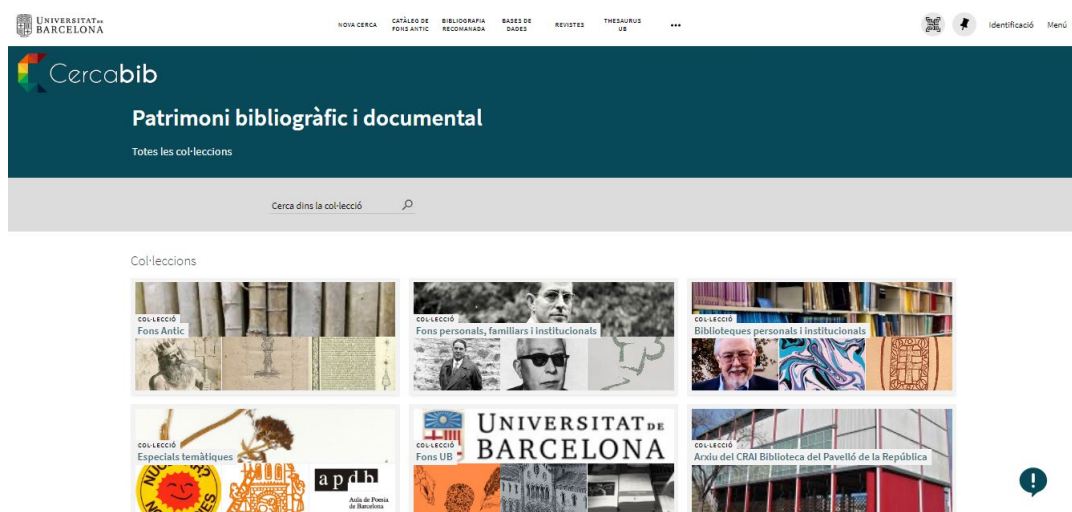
UNIVERSITAT DE BARCELONA

NOVA CERCA
CATÀLEG DE FONS ANTIC
BIBLIOGRAFIA RECOMANADA
BASES DE DADES
REVISTES
THESAURUS UB
•••

Identificació
Menú

Cercabib

Patrimoni bibliogràfic i documental

Totes les col·leccions

Cerca dins la col·lecció

Col·leccions

COL·LECCIÓ
Fons Antic

COL·LECCIÓ
Fons personals, familiars i institucionals

COL·LECCIÓ
Biblioteques personals i institucionals

COL·LECCIÓ
Especials temàtiques

apdb
Aula de Poesia de Barcelona

COL·LECCIÓ
Fons UB

UNIVERSITAT DE BARCELONA

COL·LECCIÓ
Arxiu del CRAI Biblioteca del Pavelló de la República